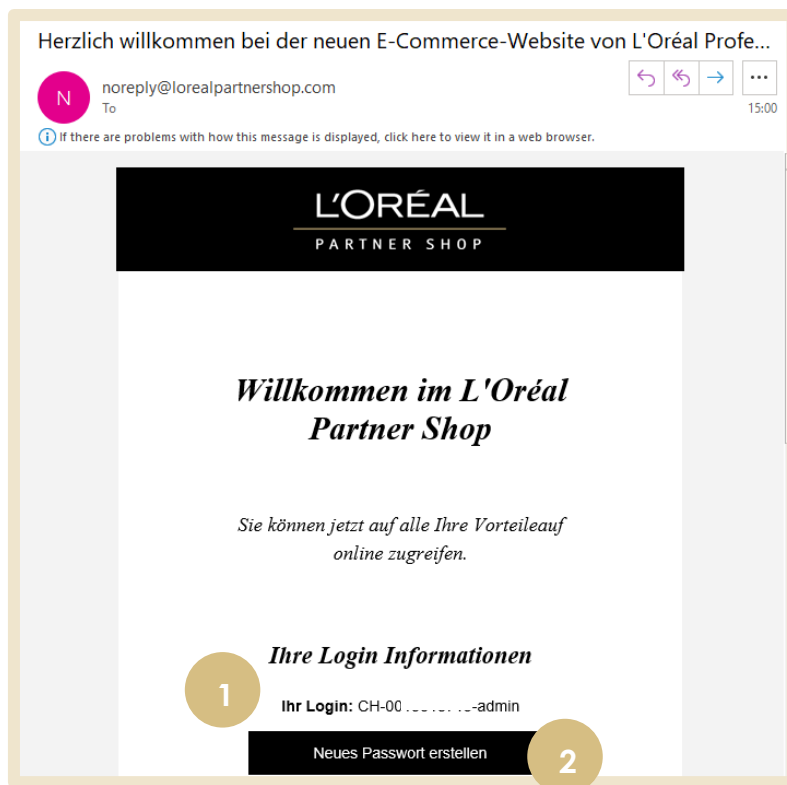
Herzlich willkommen bei der neuen E-Commerce-Website von L'Oréal Profe...

N

noreply@lorealpartnershop.com

To

15:00

If there are problems with how this message is displayed, click here to view it in a web browser.

L'ORÉAL

PARTNER SHOP

Willkommen im L'Oréal Partner Shop

Sie können jetzt auf alle Ihre Vorteileauf online zugreifen.

Ihre Login Informationen

1

Ihr Login: CH-00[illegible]-admin

Neues Passwort erstellen

2